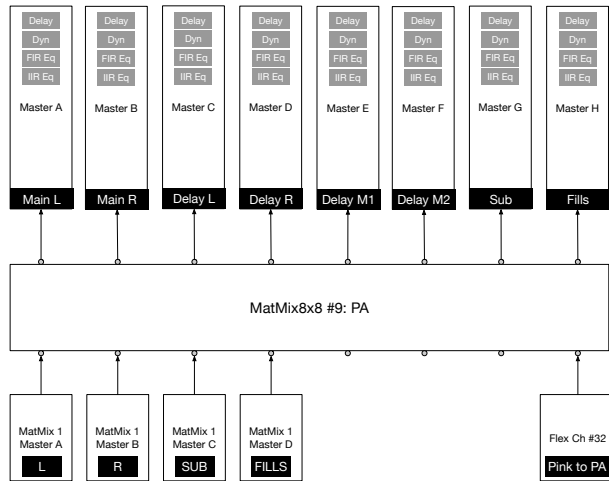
Delay
Dyn
FIR Eq
IIR Eq
Master A
Main L

Delay
Dyn
FIR Eq
IIR Eq
Master B
Main R

Delay
Dyn
FIR Eq
IIR Eq
Master C
Delay L

Delay
Dyn
FIR Eq
IIR Eq
Master D
Delay R

Delay
Dyn
FIR Eq
IIR Eq
Master E
Delay M1

Delay
Dyn
FIR Eq
IIR Eq
Master F
Delay M2

Delay
Dyn
FIR Eq
IIR Eq
Master G
Sub

Delay
Dyn
FIR Eq
IIR Eq
Master H
Fills

MatMix8x8 #9: PA

MatMix 1
Master A
L

MatMix 1
Master B
R

MatMix 1
Master C
SUB

MatMix 1
Master D
FILLS

Flex Ch #32
Pink to PA